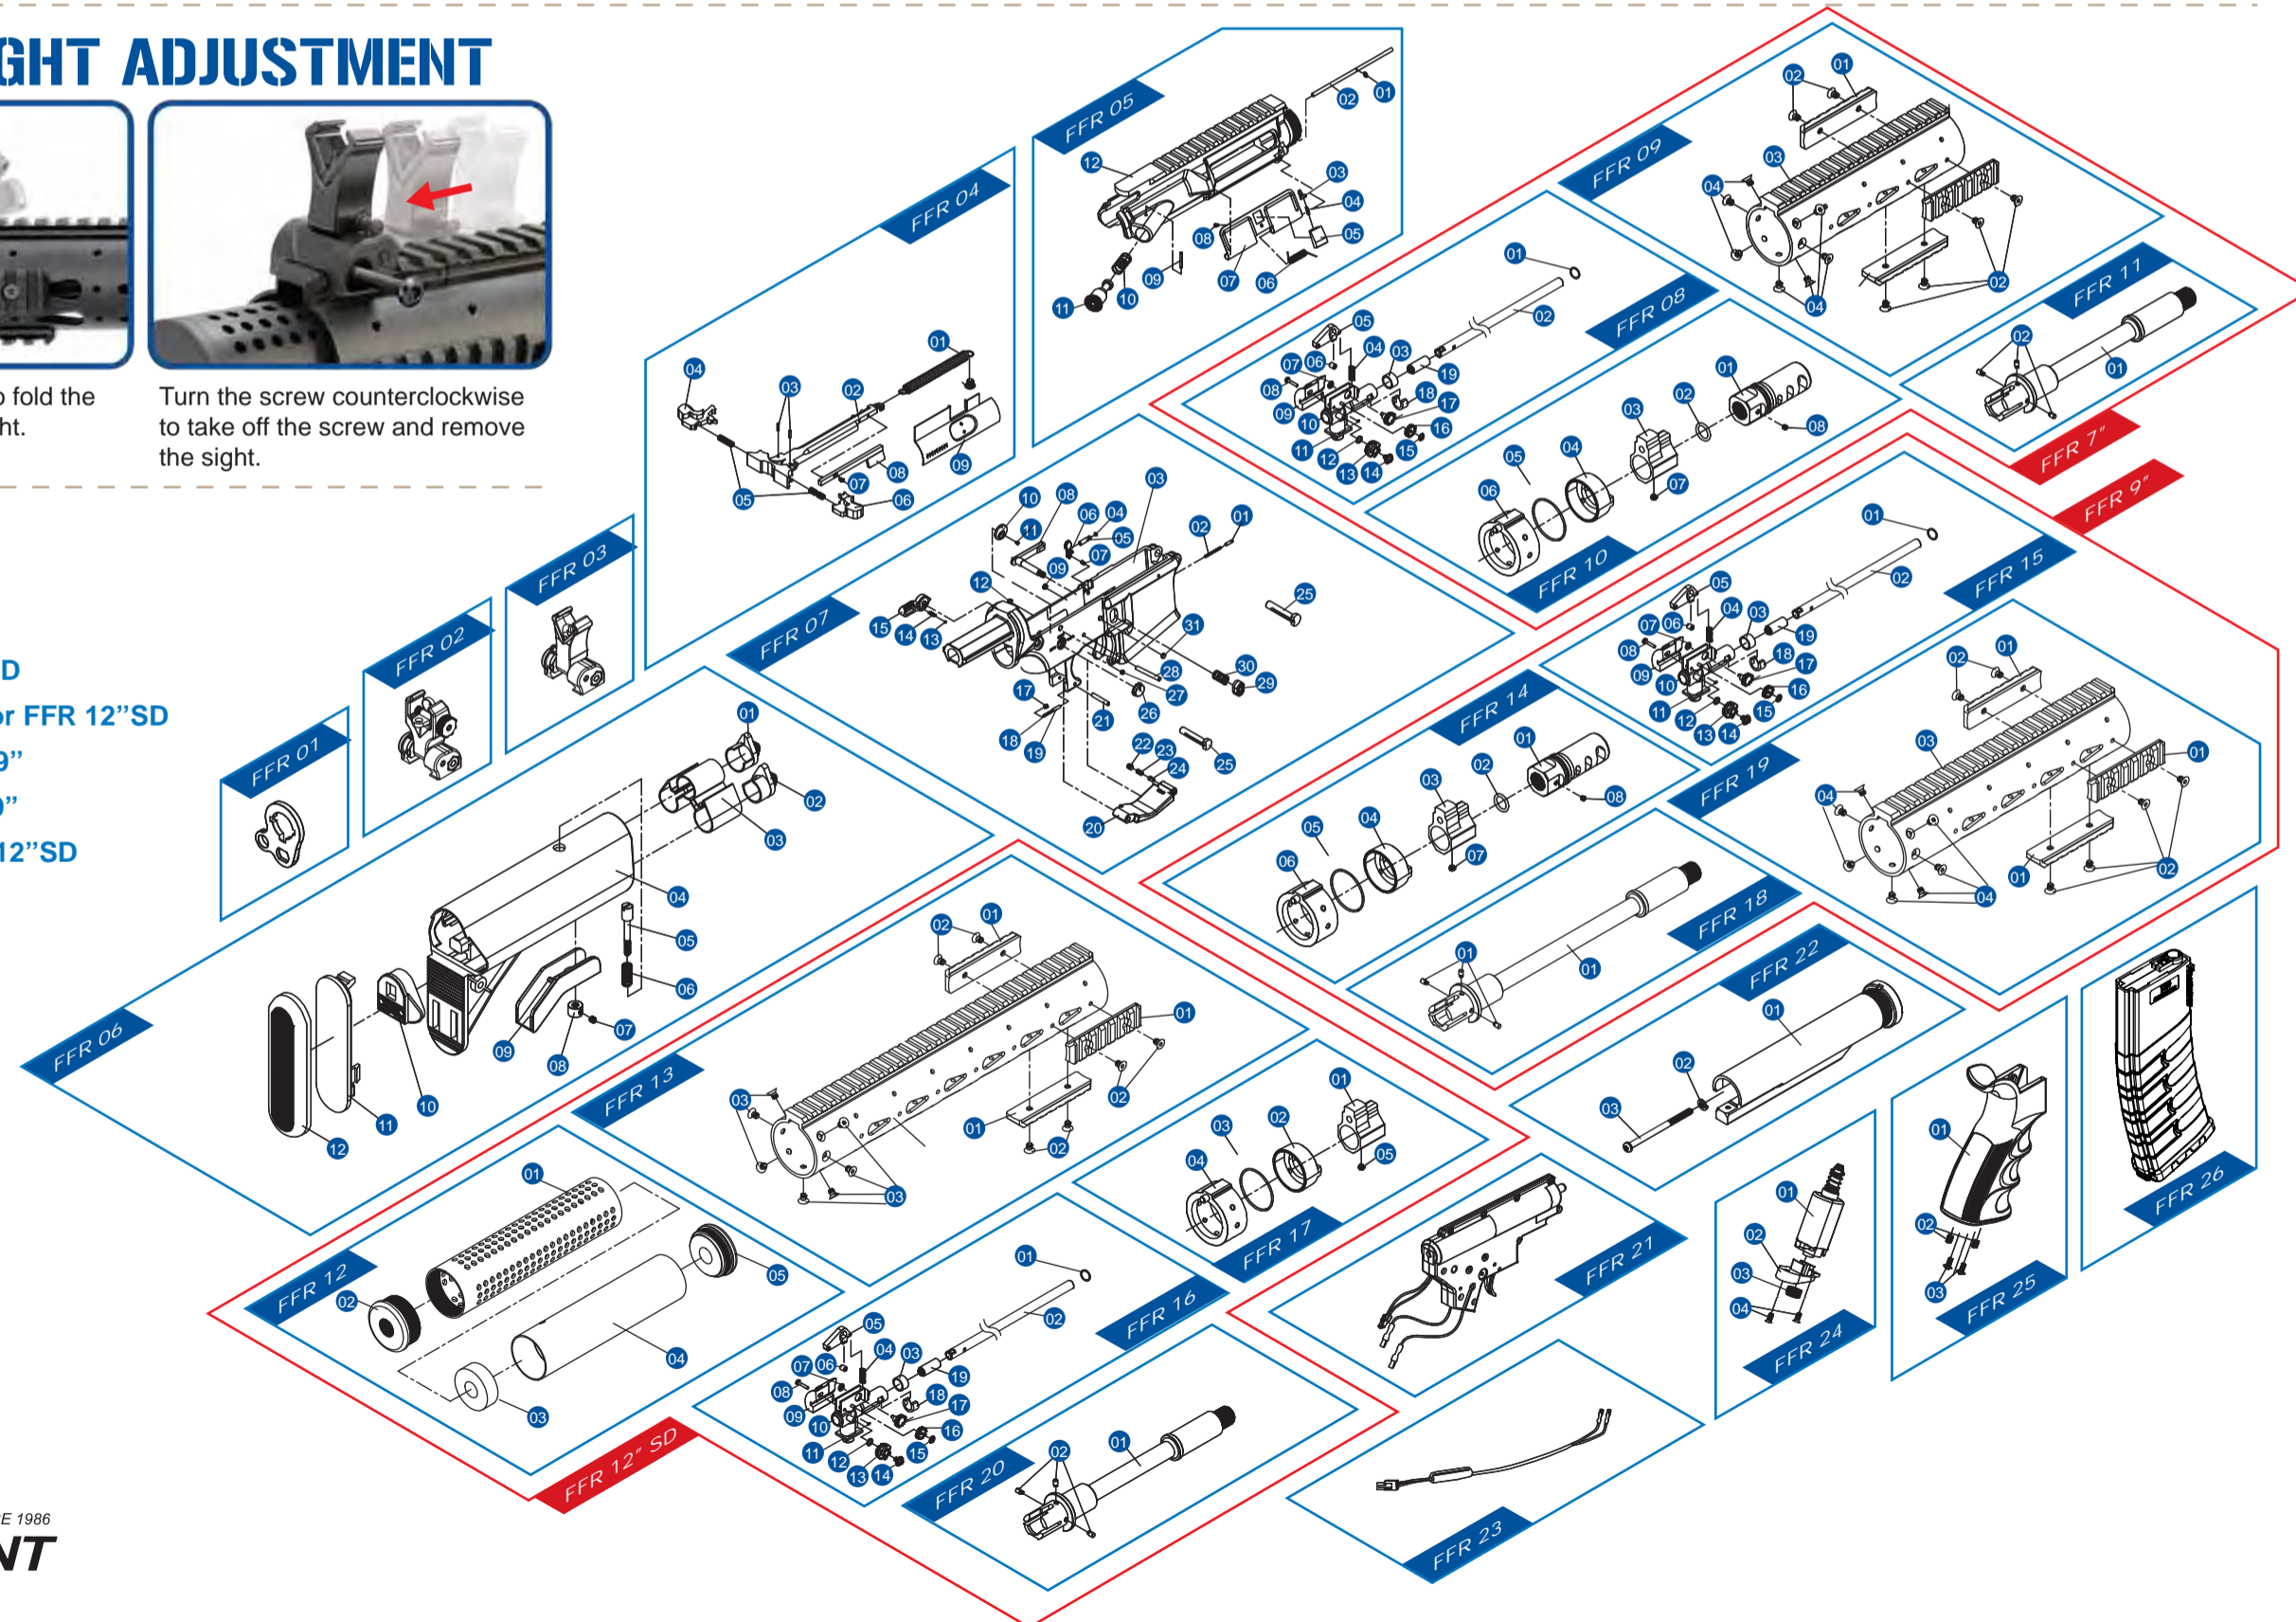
GHT ADJUSTMENT

o fold the ht.

Turn the screw counterclockwise to take off the screw and remove the sight.

D
or FFR 12"SD
9"
9"
12"SD

E 1986
NT

FFR 05
01 02 03 04 05 06 07 08 09 10 11 12

FFR 04
01 02 03 04 05 06 07 08 09

FFR 09
01 02 03 04

FFR 08
01 02 03 04 05 06 07 08 09 10 11 12 13 14 15 16 17 18 19

FFR 11
01 02

FFR 7"

FFR 9"

FFR 10
01 02 03 04 05 06 07 08

FFR 03

FFR 02

FFR 01

FFR 07
01 02 03 04 05 06 07 08 09 10 11 12 13 14 15 17 18 19 20 21 22 23 24 25 26 27 28 29 30 31

FFR 15
01 02 03 04 05 06 07 08 09 10 11 12 13 14 15 16 17 18 19

FFR 14
01 02 03 04 05 06 07 08

FFR 19
01 02 03 04

FFR 06
01 02 03 04 05 06 07 08 09 10 11 12

FFR 13
01 02 03

FFR 18
01

FFR 22
01 02 03

FFR 17
01 02 03 04 05

FFR 12
01 02 03 04 05

FFR 12" SD

FFR 16
01 02 03 04 05 06 07 08 09 10 11 12 13 14 15 16 17 18 19

FFR 20
01 02

FFR 21

FFR 24
01 02 03 04

FFR 25
01 02 03

FFR 26

FFR 23